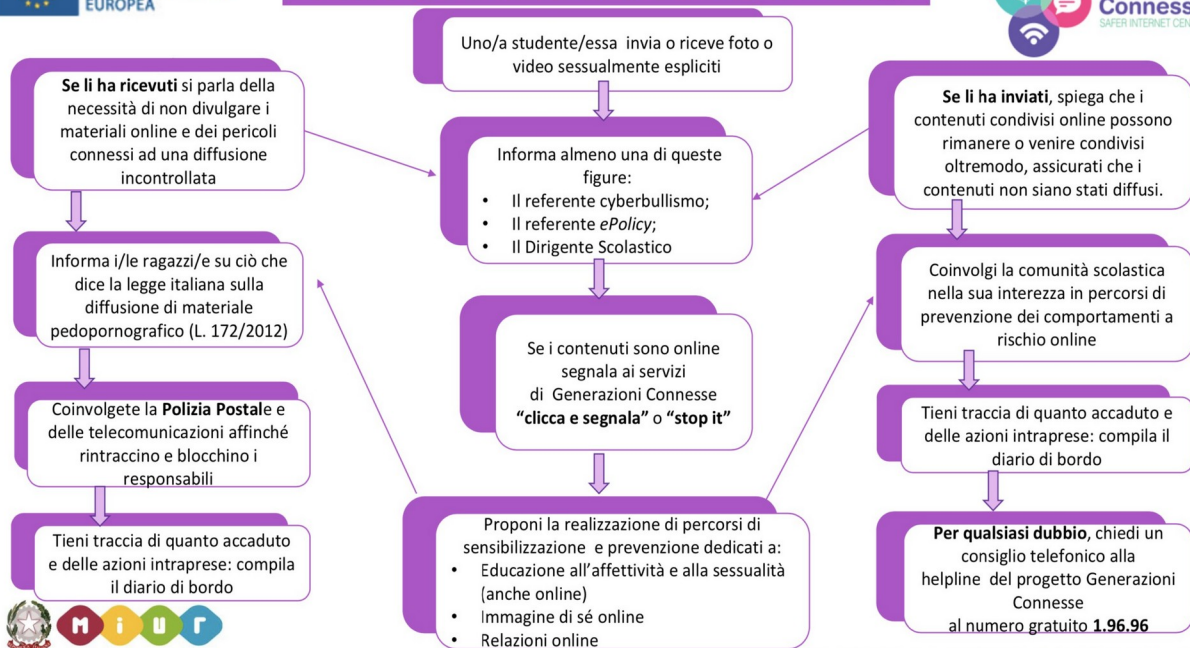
EUROPEA

Conness
SAFER INTERNET CEN

Uno/a studente/essa invia o riceve foto o video sessualmente espliciti

**Se li ha ricevuti** si parla della necessità di non divulgare i materiali online e dei pericoli connessi ad una diffusione incontrollata

Informa almeno una di queste figure:
- Il referente cyberbullismo;
- Il referente *ePolicy*;
- Il Dirigente Scolastico

**Se li ha inviati**, spiega che i contenuti condivisi online possono rimanere o venire condivisi oltremodo, assicurati che i contenuti non siano stati diffusi.

Informa i/le ragazzi/e su ciò che dice la legge italiana sulla diffusione di materiale pedopornografico (L. 172/2012)

Se i contenuti sono online segnala ai servizi di Generazioni Connesse **"clicca e segnala"** o **"stop it"**

Coinvolgi la comunità scolastica nella sua interezza in percorsi di prevenzione dei comportamenti a rischio online

Coinvolgete la **Polizia Postal**e e delle telecomunicazioni affinché rintraccino e blocchino i responsabili

Tieni traccia di quanto accaduto e delle azioni intraprese: compila il diario di bordo

Tieni traccia di quanto accaduto e delle azioni intraprese: compila il diario di bordo

Proponi la realizzazione di percorsi di sensibilizzazione e prevenzione dedicati a:
- Educazione all'affettività e alla sessualità (anche online)
- Immagine di sé online
- Relazioni online

**Per qualsiasi dubbio**, chiedi un consiglio telefonico alla helpline del progetto Generazioni Connesse al numero gratuito **1.96.96**

MIUR